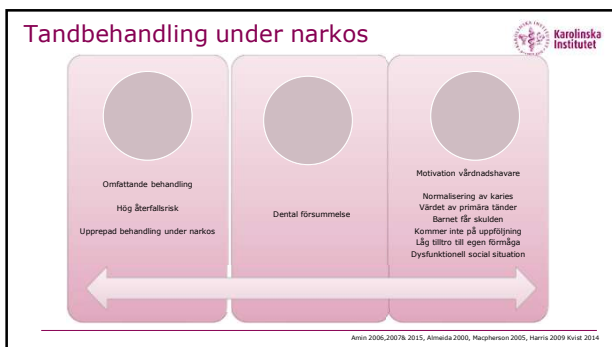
Tandbehandling under narkos

Karolinska Institutet

Omfattande behandling

Hög återfallsrisk

Upprepad behandling under narkos

Dental försummelse

Motivation vårdnadshavare

Normalisering av karies
Värdet av primära tänder
Barnet får skulden
Kommer inte på uppföljning
Låg tilltro till egen förmåga
Dysfunktionell social situation

Amin 2006,2007& 2015, Almeida 2000, Macpherson 2005, Harris 2009 Kvist 2014